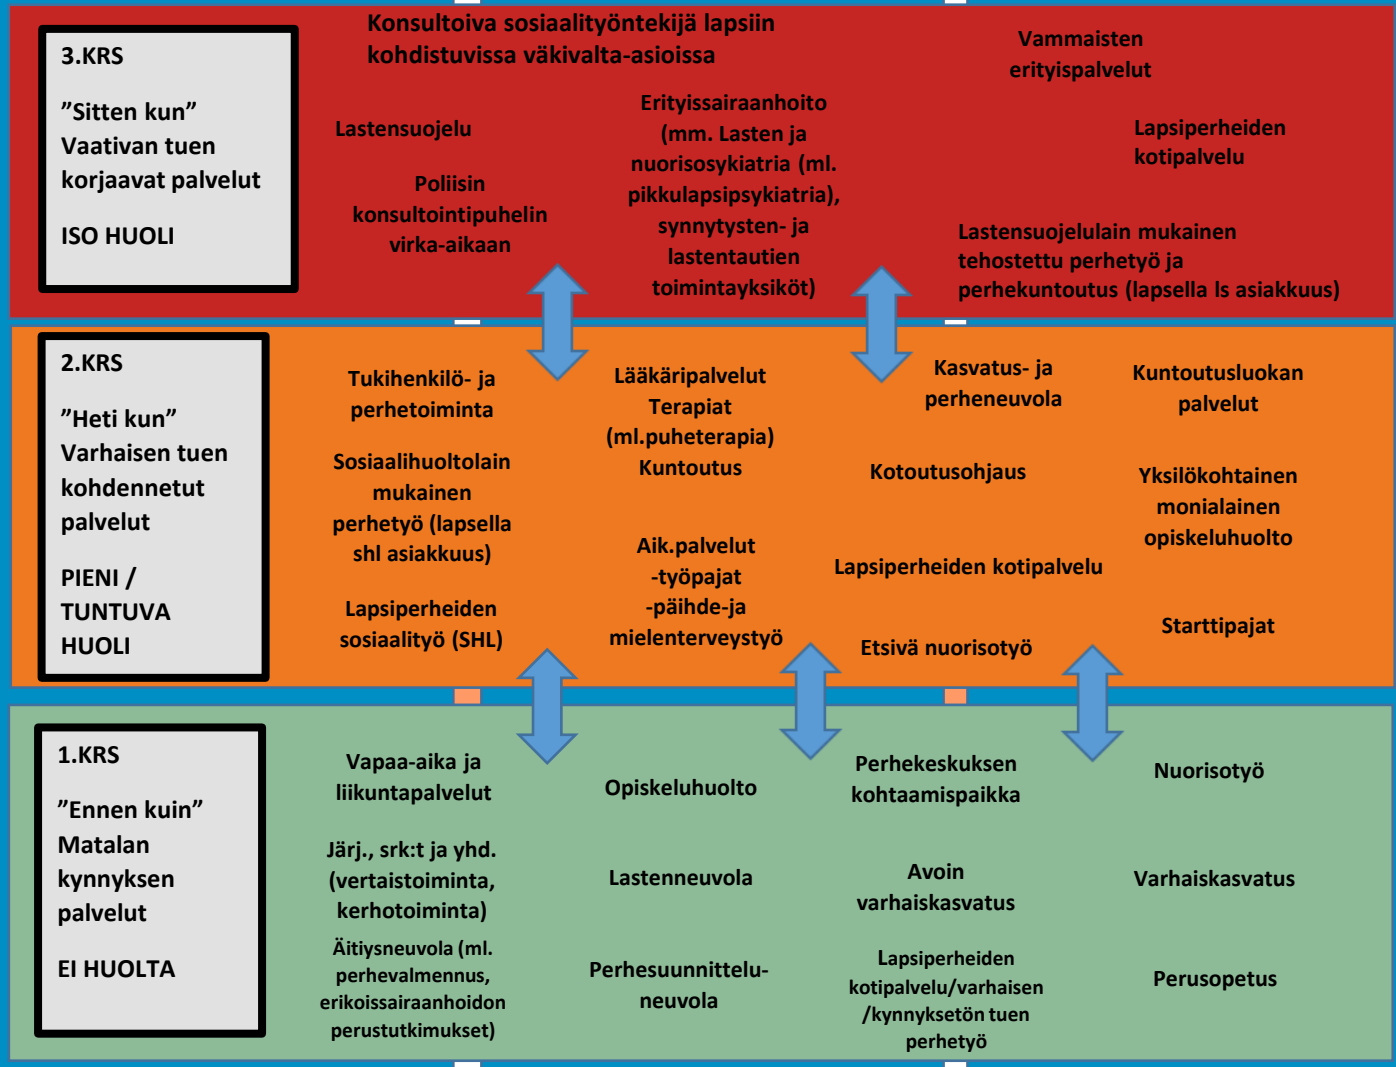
3.KRS

”Sitten kun” Vaativan tuen korjaavat palvelut

ISO HUOLI

Konsultoiva sosiaalityöntekijä lapsiin kohdistuvissa väkivalta-asioissa

Vammaisten erityispalvelut

Lastensuojelu

Erityissairaanhoito (mm. Lasten ja nuorisosykiatria (ml. pikkulapsipsykiatria), synnytysten- ja lastentautien toimintayksiköt)

Lapsiperheiden kotipalvelu

Poliisin konsultointipuhelin virka-aikaan

Lastensuojelulain mukainen tehostettu perhetyö ja perhekuntoutus (lapsella ls asiakkuus)

2.KRS

”Heti kun” Varhaisen tuen kohdennetut palvelut

PIENI / TUNTUVA HUOLI

Tukihenkilö- ja perhetoiminta

Lääkäripalvelut Terapiat (ml.puheterapia) Kuntoutus

Kasvatus- ja perheneuvola

Kuntoutusluokan palvelut

Sosiaalihuoltolain mukainen perhetyö (lapsella shl asiakkuus)

Kotoutusohjaus

Yksilökohtainen monialainen opiskeluhuolto

Aik.palvelut -työpajat -päihde-ja mielenterveystyö

Lapsiperheiden kotipalvelu

Lapsiperheiden sosiaalityö (SHL)

Etsivä nuorisotyö

Starttipajat

1.KRS

”Ennen kuin” Matalan kynnyksen palvelut

EI HUOLTA

Vapaa-aika ja liikuntapalvelut

Opiskeluhuolto

Perhekeskuksen kohtaamispaikka

Nuorisotyö

Järj., srk:t ja yhd. (vertaistoiminta, kerhotoiminta)

Lastenneuvola

Avoin varhaiskasvatus

Varhaiskasvatus

Äitiysneuvola (ml. perhevalmennus, erikoissairaanhoidon perustutkimukset)

Perhesuunnittelu-neuvola

Lapsiperheiden kotipalvelu/varhaisen /kynnyksetön tuen perhetyö

Perusopetus